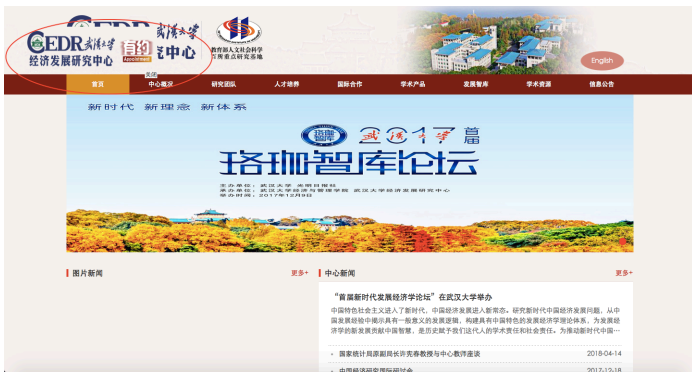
CEDR 武汉大学 经济发展研究中心 有约 Appointment 究中心 教育部人文社会科学 重点研究基地

English

首页 中心概况 研究团队 人才培养 国际合作 学术产品 发展智库 学术资源 信息公告

新时代 新理念 新体系

珞珈 2017 武汉大学 篇

珞珈智库论坛

主办单位：武汉大学 光明日报社
承办单位：武汉大学经济与管理学院 武汉大学经济发展研究中心
时间：2017年12月9日

图片新闻 更多+

中心新闻 更多+

“首届新时代发展经济学论坛”在武汉大学举办

中国特色社会主义进入了新时代，中国经济发展进入新常态。研究新时代中国经济发展问题，从中国发展经验中揭示具有一般意义的发展逻辑，构建具有中国特色的发展经济学理论体系，为发展经济学的新发展贡献中国智慧，是历史赋予我们这代人的学术责任和社会责任。为推动新时代中国…

国家统计局原副局长许宪春教授与中心教师座谈 2018-04-14

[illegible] 2017-12-18